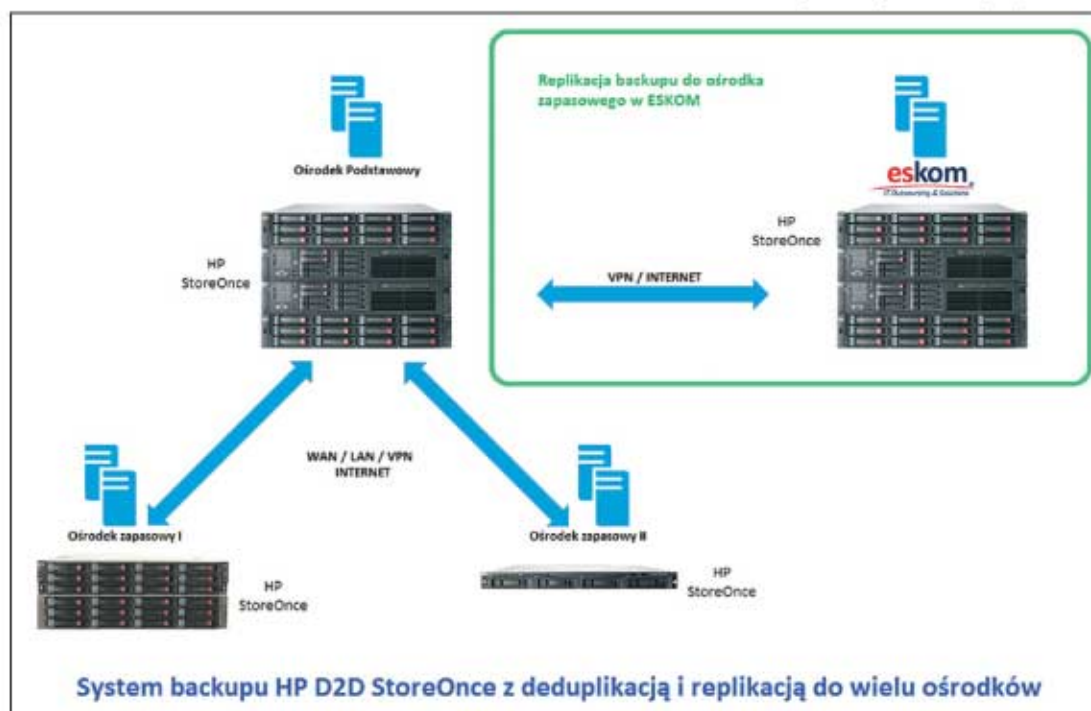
Replikacja backupu do ośrodka zapasowego w ESKOM

Ośrodek Podstawowy

eskom
IT Outsourcing & Solutions

HP StoreOnce

HP StoreOnce

VPN / INTERNET

WAN / LAN / VPN INTERNET

Ośrodek zapasowy I

HP StoreOnce

Ośrodek zapasowy II

HP StoreOnce

System backupu HP D2D StoreOnce z deduplikacją i replikacją do wielu ośrodków